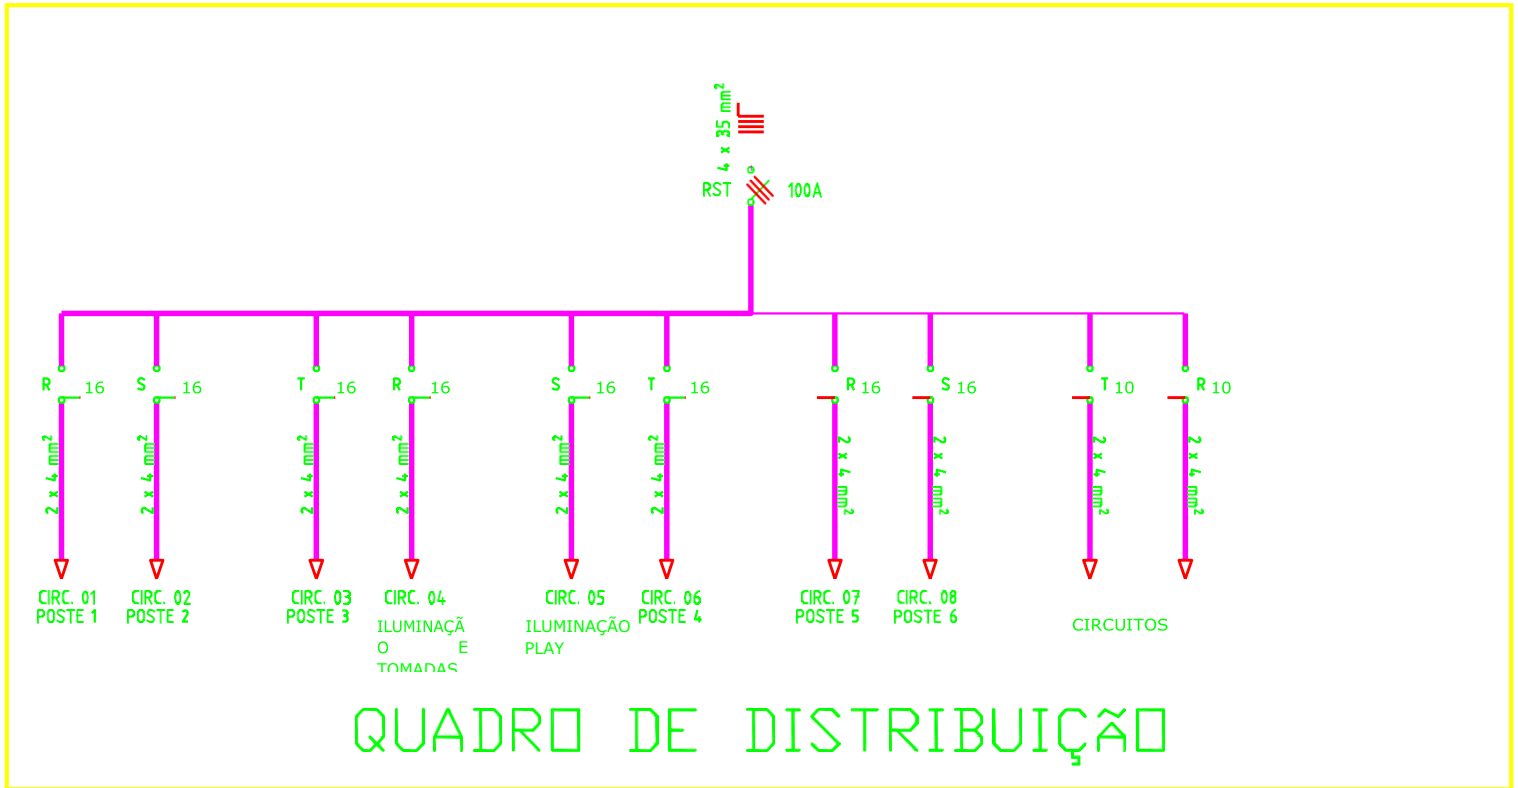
4 x 35 $mm^2$

RST

100A

R 16

S 16

T 16

R 16

S 16

T 16

R 16

S 16

T 10

R 10

2 x 4 $mm^2$

2 x 4 $mm^2$

2 x 4 $mm^2$

2 x 4 $mm^2$

2 x 4 $mm^2$

2 x 4 $mm^2$

2 x 4 $mm^2$

2 x 4 $mm^2$

2 x 4 $mm^2$

2 x 4 $mm^2$

CIRC. 01
POSTE 1

CIRC. 02
POSTE 2

CIRC. 03
POSTE 3

CIRC. 04
ILUMINAÇÃO E TOMADAS

CIRC. 05
ILUMINAÇÃO PLAY

CIRC. 06
POSTE 4

CIRC. 07
POSTE 5

CIRC. 08
POSTE 6

CIRCUITOS

QUADRO DE DISTRIBUIÇÃO